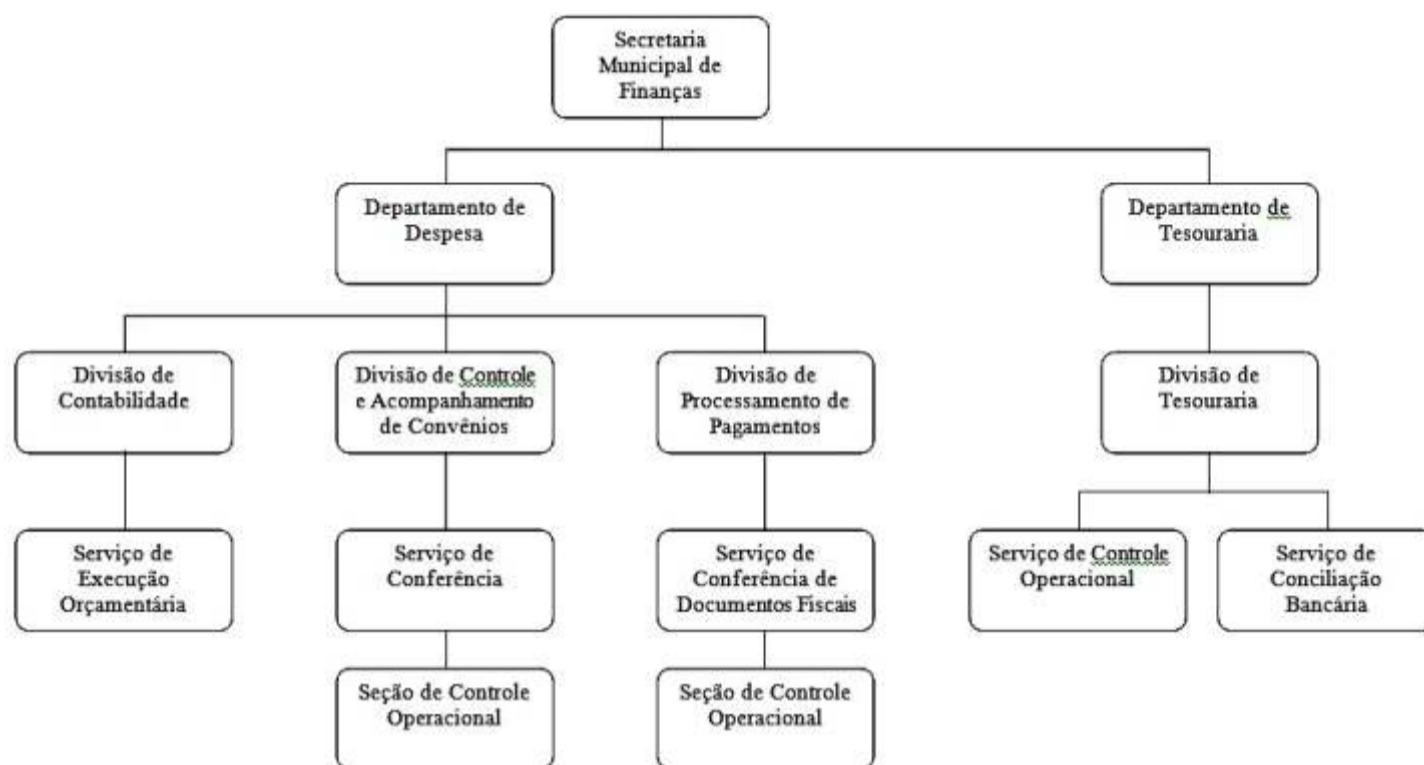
Secretaria Municipal de Finanças

Departamento de Despesa

Departamento de Tesouraria

Divisão de Contabilidade

Divisão de Controle e Acompanhamento de Convênios

Divisão de Processamento de Pagamentos

Divisão de Tesouraria

Serviço de Execução Orçamentária

Serviço de Conferência

Serviço de Conferência de Documentos Fiscais

Serviço de Controle Operacional

Serviço de Conciliação Bancária

Seção de Controle Operacional

Seção de Controle Operacional